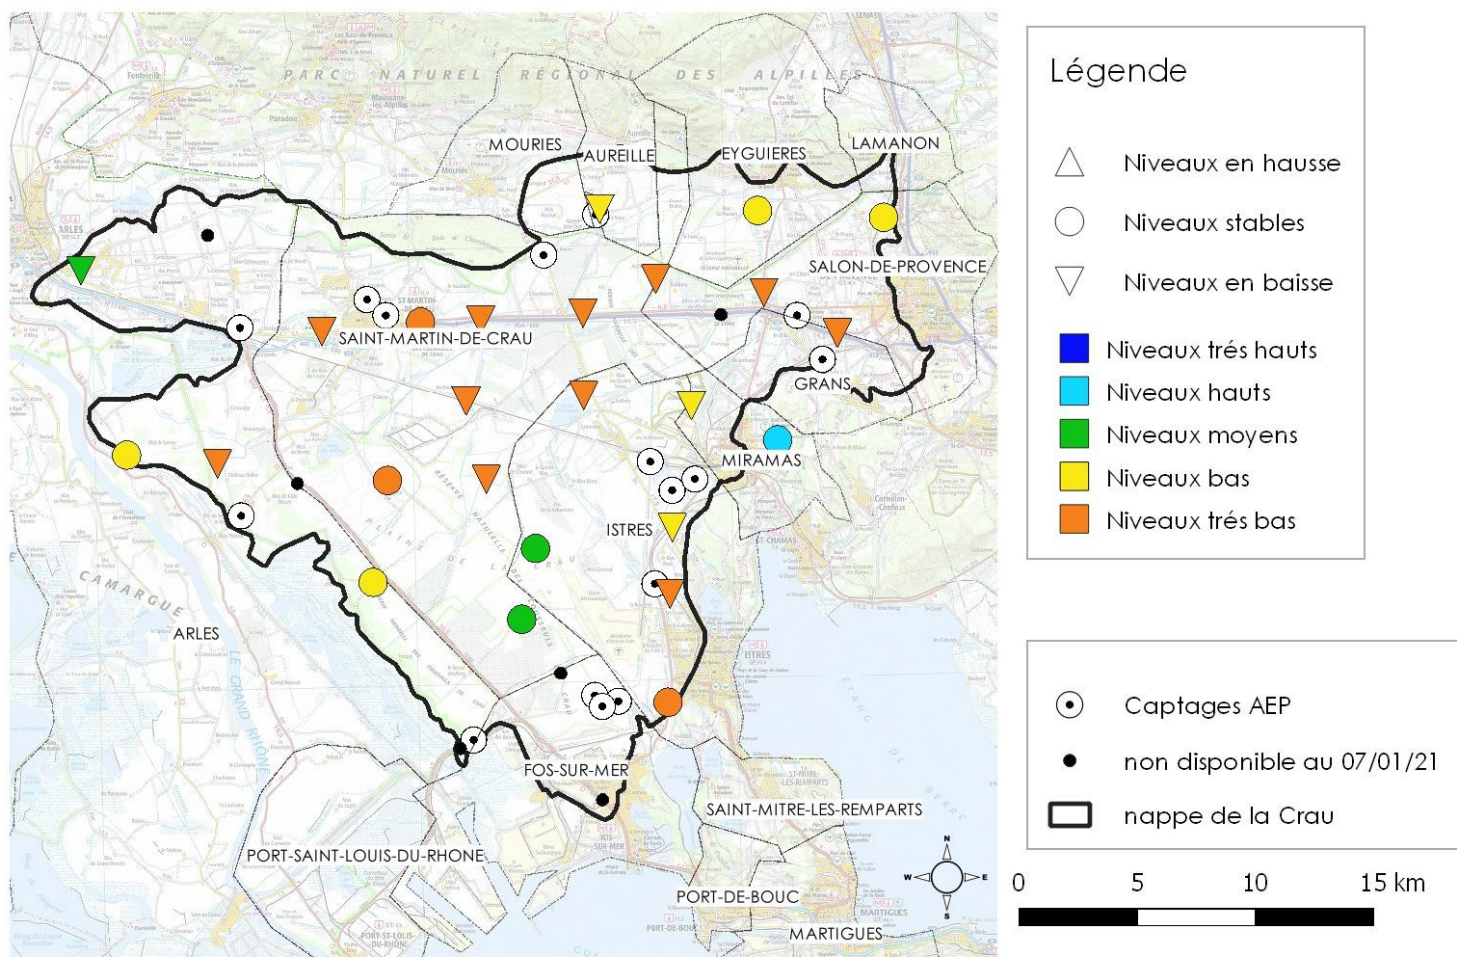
PARC NATUREL RÉGIONAL DES ALPILLES

MOURIES
AUREILLE
EYGUIERES
LAMANON
SALON-DE-PROVENCE
SAINT-MARTIN-DE-CRAU
GRANS
MIRAMAS
ISTRES
CAMARGUE
ARLES
FOS-SUR-MER
SAINT-MITRE-LES-REMPARTS
PORT-SAINT-LOUIS-DU-RHONE
PORT-DE-BOUC
MARTIGUES

Légende

Niveaux en hausse
Niveaux stables
Niveaux en baisse
Niveaux trés hauts
Niveaux hauts
Niveaux moyens
Niveaux bas
Niveaux trés bas

Captages AEP
non disponible au 07/01/21
nappe de la Crau

0 5 10 15 km